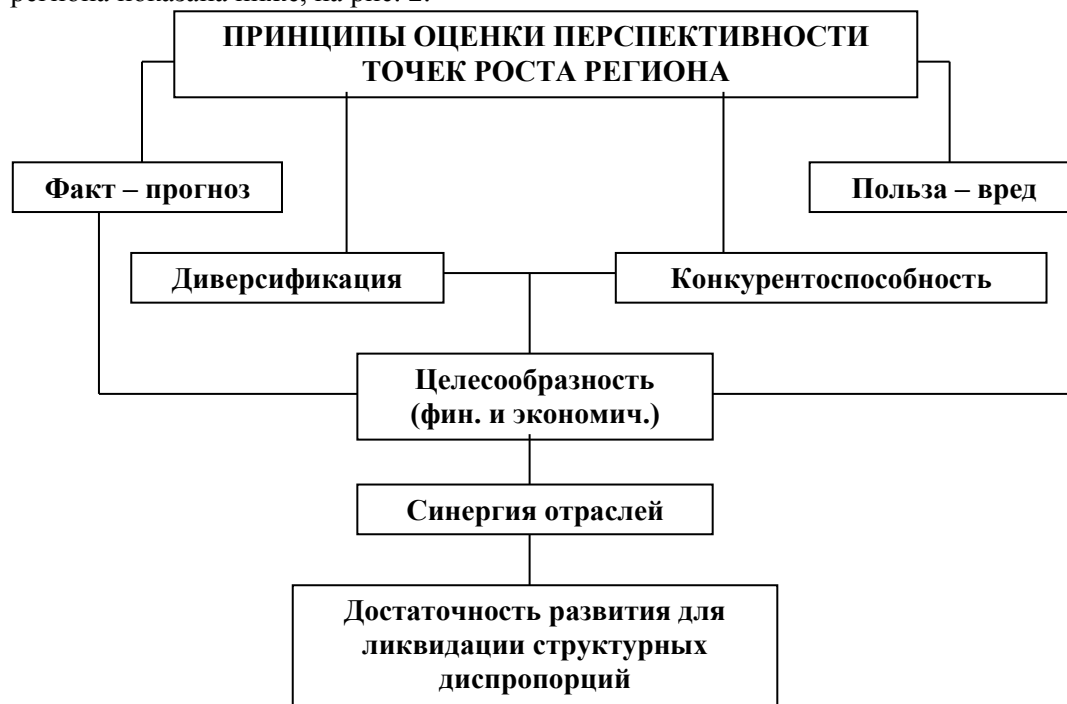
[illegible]

ПРИНЦИПЫ ОЦЕНКИ ПЕРСПЕКТИВНОСТИ ТОЧЕК РОСТА РЕГИОНА

Факт – прогноз

Польза – вред

Диверсификация

Конкурентоспособность

Целесообразность (фин. и экономич.)

Синергия отраслей

Достаточность развития для ликвидации структурных диспропорций